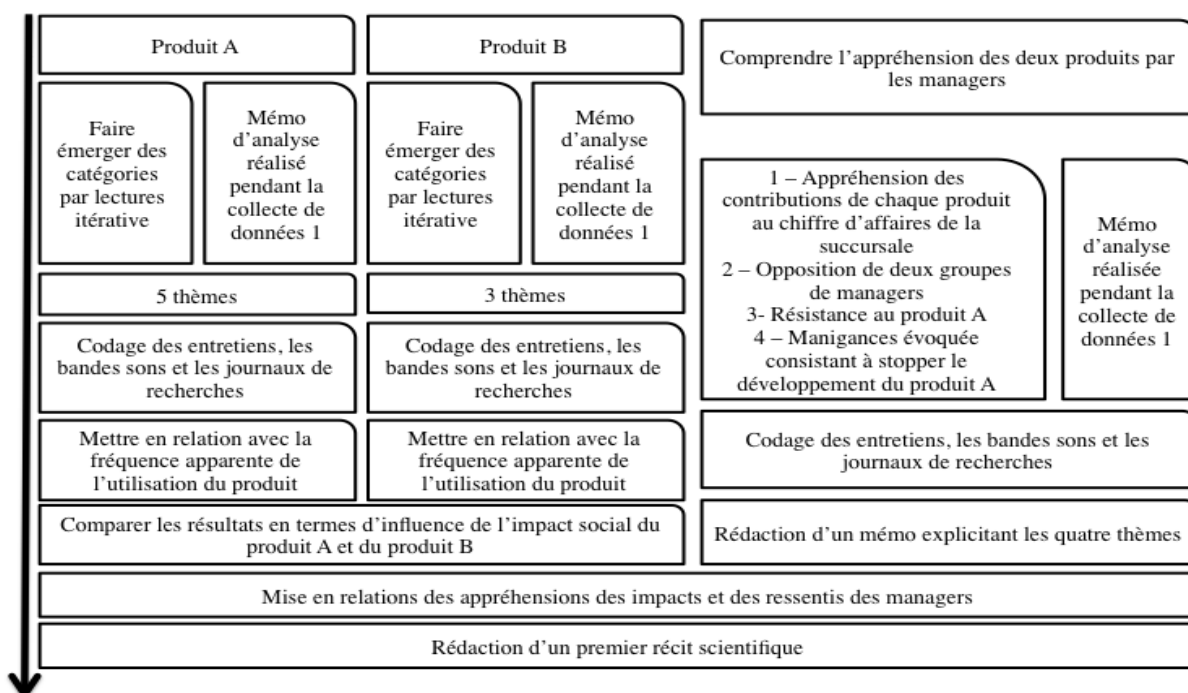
Produit A

Faire émerger des catégories par lectures itérative

Mémo d'analyse réalisé pendant la collecte de données 1

5 thèmes

Codage des entretiens, les bandes sons et les journaux de recherches

Mettre en relation avec la fréquence apparente de l'utilisation du produit

Produit B

Faire émerger des catégories par lectures itérative

Mémo d'analyse réalisé pendant la collecte de données 1

3 thèmes

Codage des entretiens, les bandes sons et les journaux de recherches

Mettre en relation avec la fréquence apparente de l'utilisation du produit

Comparer les résultats en termes d'influence de l'impact social du produit A et du produit B

Comprendre l'appréhension des deux produits par les managers

1 – Appréhension des contributions de chaque produit au chiffre d'affaires de la succursale
2 – Opposition de deux groupes de managers
3- Résistance au produit A
4 – Manigances évoquée consistant à stopper le développement du produit A

Mémo d'analyse réalisée pendant la collecte de données 1

Codage des entretiens, les bandes sons et les journaux de recherches

Rédaction d'un mémo explicitant les quatre thèmes

Mise en relations des appréhensions des impacts et des ressentis des managers

Rédaction d'un premier récit scientifique